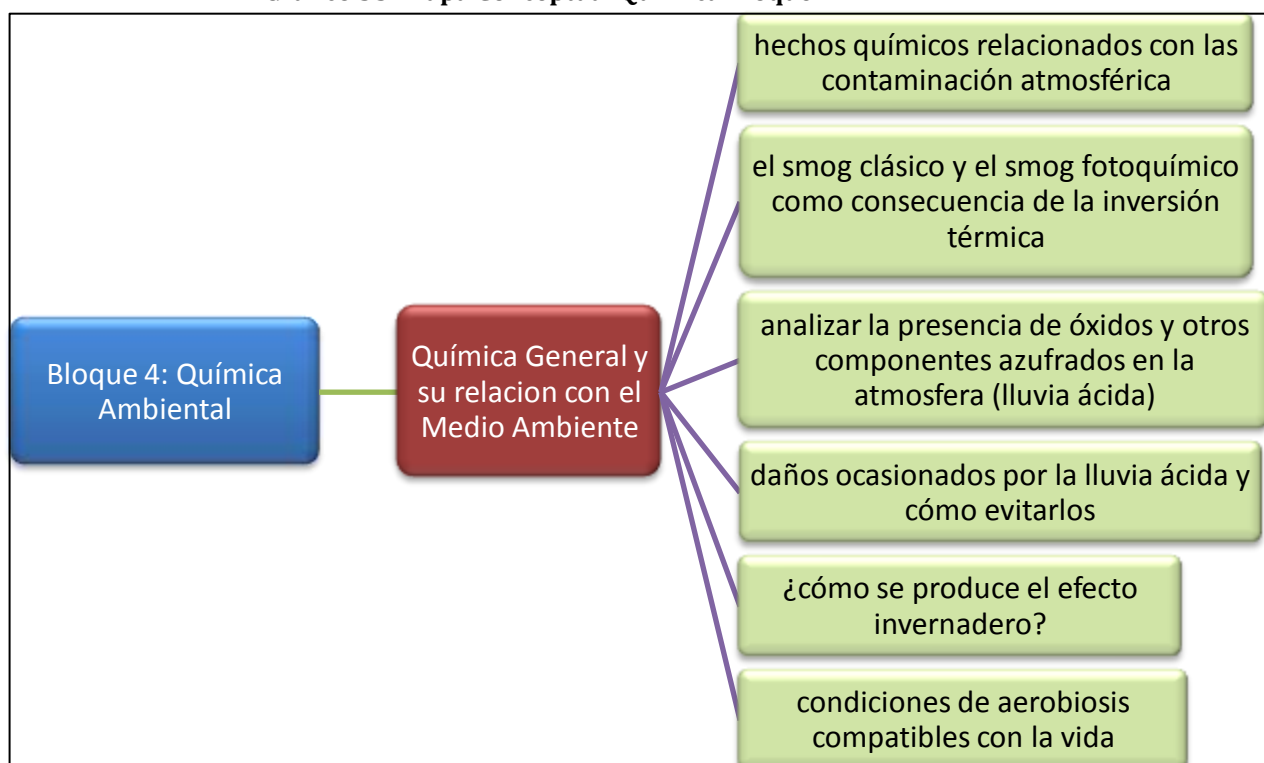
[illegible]

Bloque 4: Química Ambiental

Química General y su relacion con el Medio Ambiente

hechos químicos relacionados con las contaminación atmosférica

el smog clásico y el smog fotoquímico como consecuencia de la inversión térmica

analizar la presencia de óxidos y otros componentes azufrados en la atmosfera (lluvia ácida)

daños ocasionados por la lluvia ácida y cómo evitarlos

¿cómo se produce el efecto invernadero?

condiciones de aerobiosis compatibles con la vida